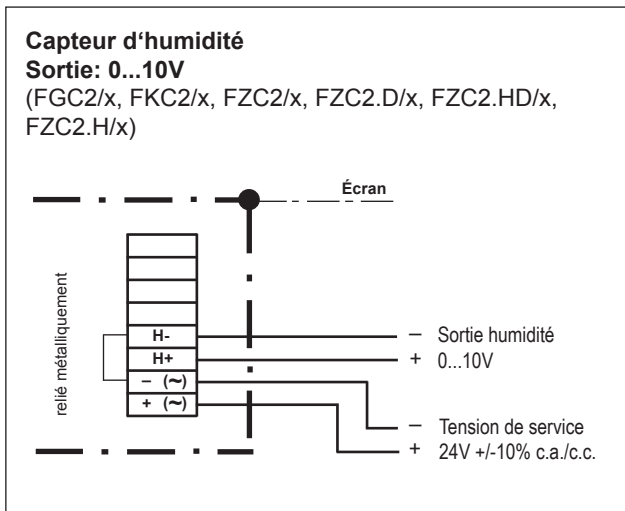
**Capteur d'humidité**
**Sortie: 0...10V**
(FGC2/x, FKC2/x, FZC2/x, FZC2.D/x, FZC2.HD/x, FZC2.H/x)

Écran

relié métalliquement

H-
H+
– (~)
+ (~)

– Sortie humidité
+ 0...10V

– Tension de service
+ 24V +/-10% c.a./c.c.